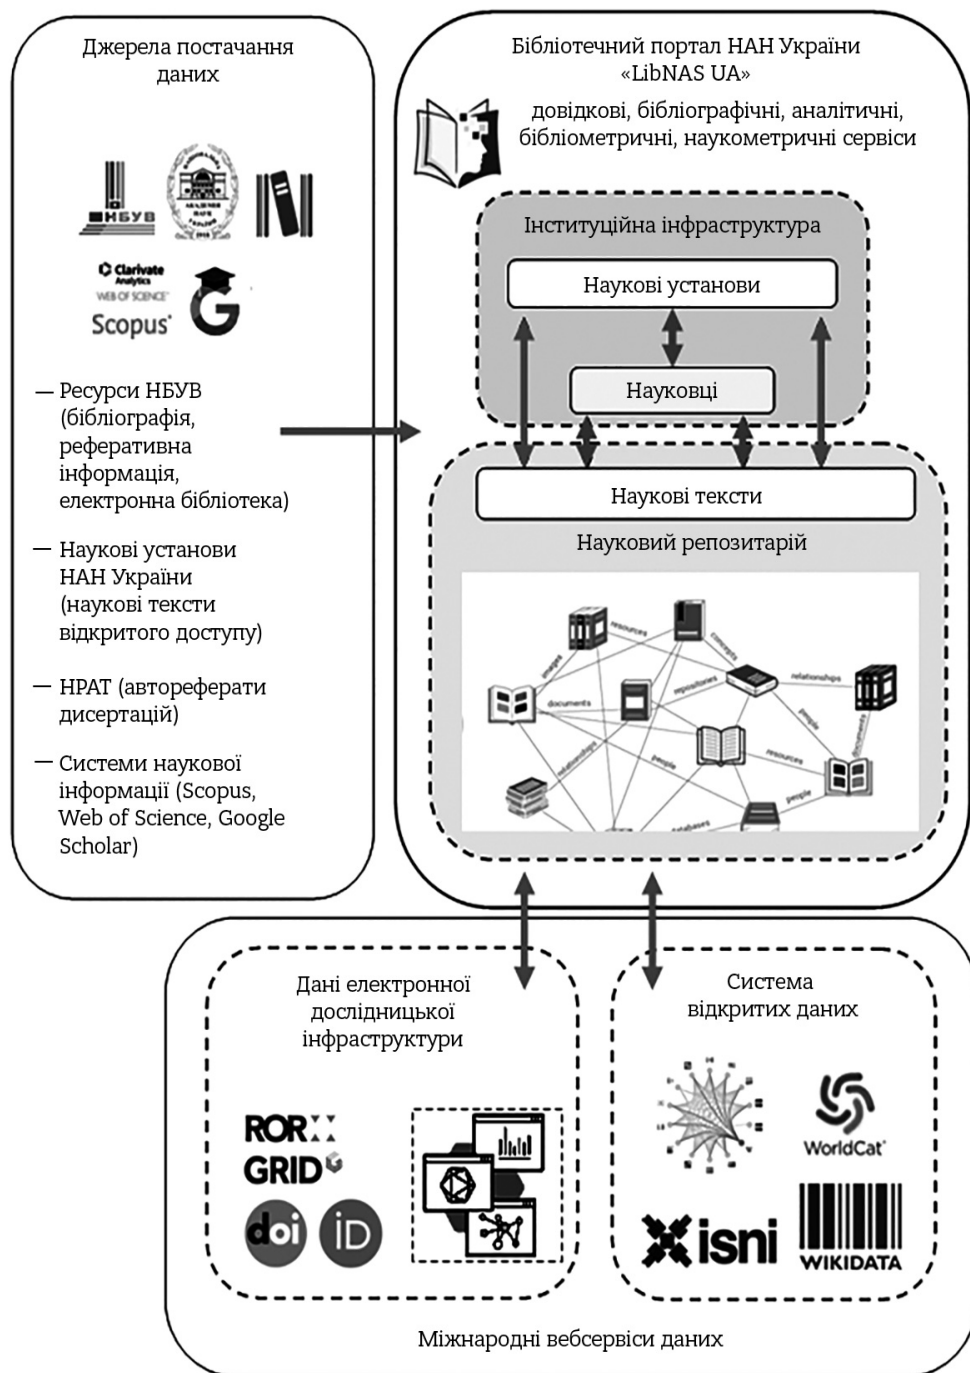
Джерела постачання даних

НБУВ

Clarivate Analytics
WEB OF SCIENCE
Scopus

— Ресурси НБУВ (бібліографія, реферативна інформація, електронна бібліотека)

— Наукові установи НАН України (наукові тексти відкритого доступу)

— НРАТ (автореферати дисертацій)

— Системи наукової інформації (Scopus, Web of Science, Google Scholar)

Бібліотечний портал НАН України «LibNAS UA»

довідкові, бібліографічні, аналітичні, бібліометричні, наукометричні сервіси

Інституційна інфраструктура

Наукові установи

Науковці

Наукові тексти

Науковий репозитарій

resources
comments
images
repositories
relationships
documents
people
relationships
resources
documents
people
people
databases

Дані електронної дослідницької інфраструктури

ROR
GRID
doi
iD

Система відкритих даних

WorldCat
isni
WIKIDATA

Міжнародні вебсервіси даних